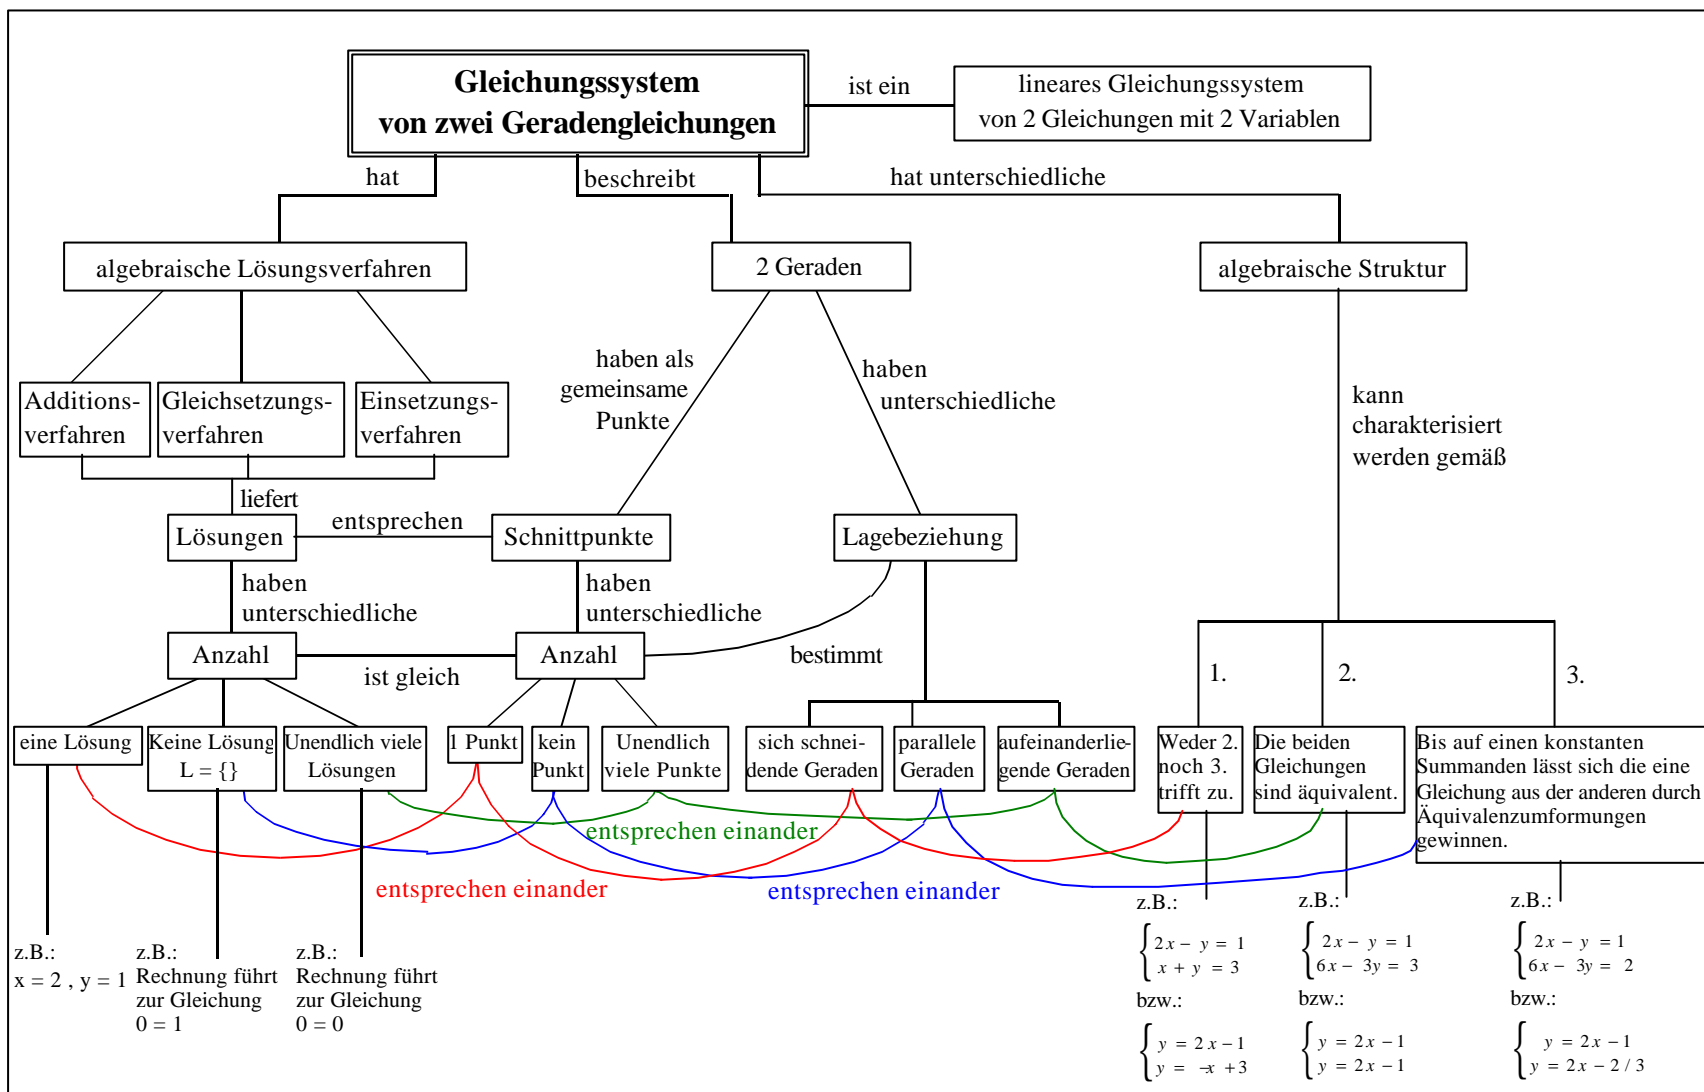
Gleichungssystem von zwei Geradengleichungen

ist ein

lineares Gleichungssystem von 2 Gleichungen mit 2 Variablen

hat

beschreibt

hat unterschiedliche

algebraische Lösungsverfahren

2 Geraden

algebraische Struktur

Additionsverfahren

Gleichsetzungsverfahren

Einsetzungsverfahren

haben als gemeinsame Punkte

haben unterschiedliche

kann charakterisiert werden gemäß

liefert

Lösungen

entsprechen

Schnittpunkte

Lagebeziehung

haben unterschiedliche

haben unterschiedliche

Anzahl

ist gleich

Anzahl

bestimmt

1.

2.

3.

eine Lösung

Keine Lösung L = {}

Unendlich viele Lösungen

1 Punkt

kein Punkt

Unendlich viele Punkte

sich schneidende Geraden

parallele Geraden

aufeinanderliegende Geraden

Weder 2. noch 3. trifft zu.

Die beiden Gleichungen sind äquivalent.

Bis auf einen konstanten Summanden lässt sich die eine Gleichung aus der anderen durch Äquivalenzumformungen gewinnen.

entsprechen einander

entsprechen einander

entsprechen einander

z.B.: x = 2 , y = 1

z.B.: Rechnung führt zur Gleichung 0 = 1

z.B.: Rechnung führt zur Gleichung 0 = 0

z.B.:
$\begin{cases} 2x - y = 1 \\ x + y = 3 \end{cases}$
bzw.:
$\begin{cases} y = 2x - 1 \\ y = -x + 3 \end{cases}$

z.B.:
$\begin{cases} 2x - y = 1 \\ 6x - 3y = 3 \end{cases}$
bzw.:
$\begin{cases} y = 2x - 1 \\ y = 2x - 1 \end{cases}$

z.B.:
$\begin{cases} 2x - y = 1 \\ 6x - 3y = 2 \end{cases}$
bzw.:
$\begin{cases} y = 2x - 1 \\ y = 2x - 2/3 \end{cases}$